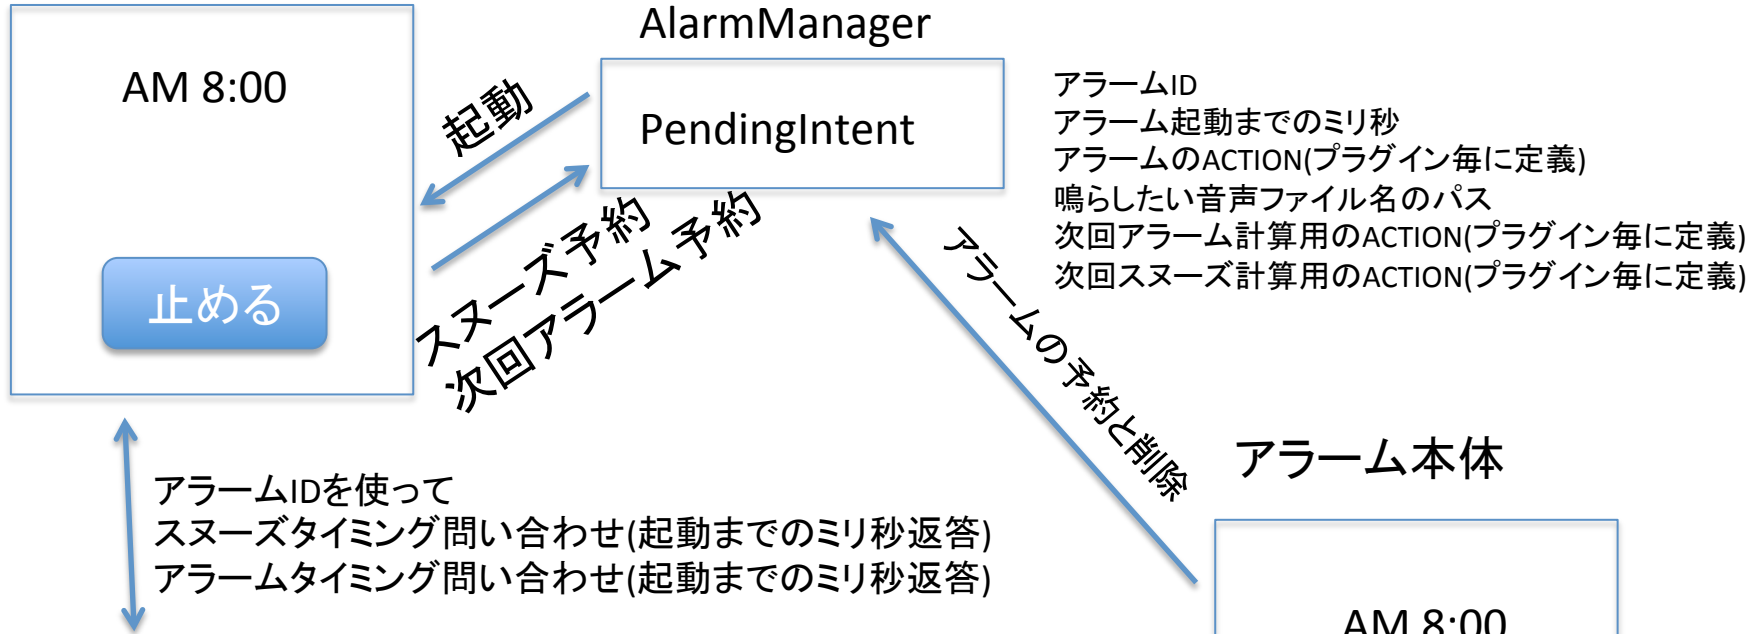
AM 8:00

止める

起動

AlarmManager

PendingIntent

スヌーズ予約
次回アラーム予約

アラームID
アラーム起動までのミリ秒
アラームのACTION(プラグイン毎に定義)
鳴らしたい音声ファイル名のパス
次回アラーム計算用のACTION(プラグイン毎に定義)
次回スヌーズ計算用のACTION(プラグイン毎に定義)

アラームの予約と削除

アラーム本体

AM 8:00

アラームIDを使って
スヌーズタイミング問い合わせ(起動までのミリ秒返答)
アラームタイミング問い合わせ(起動までのミリ秒返答)